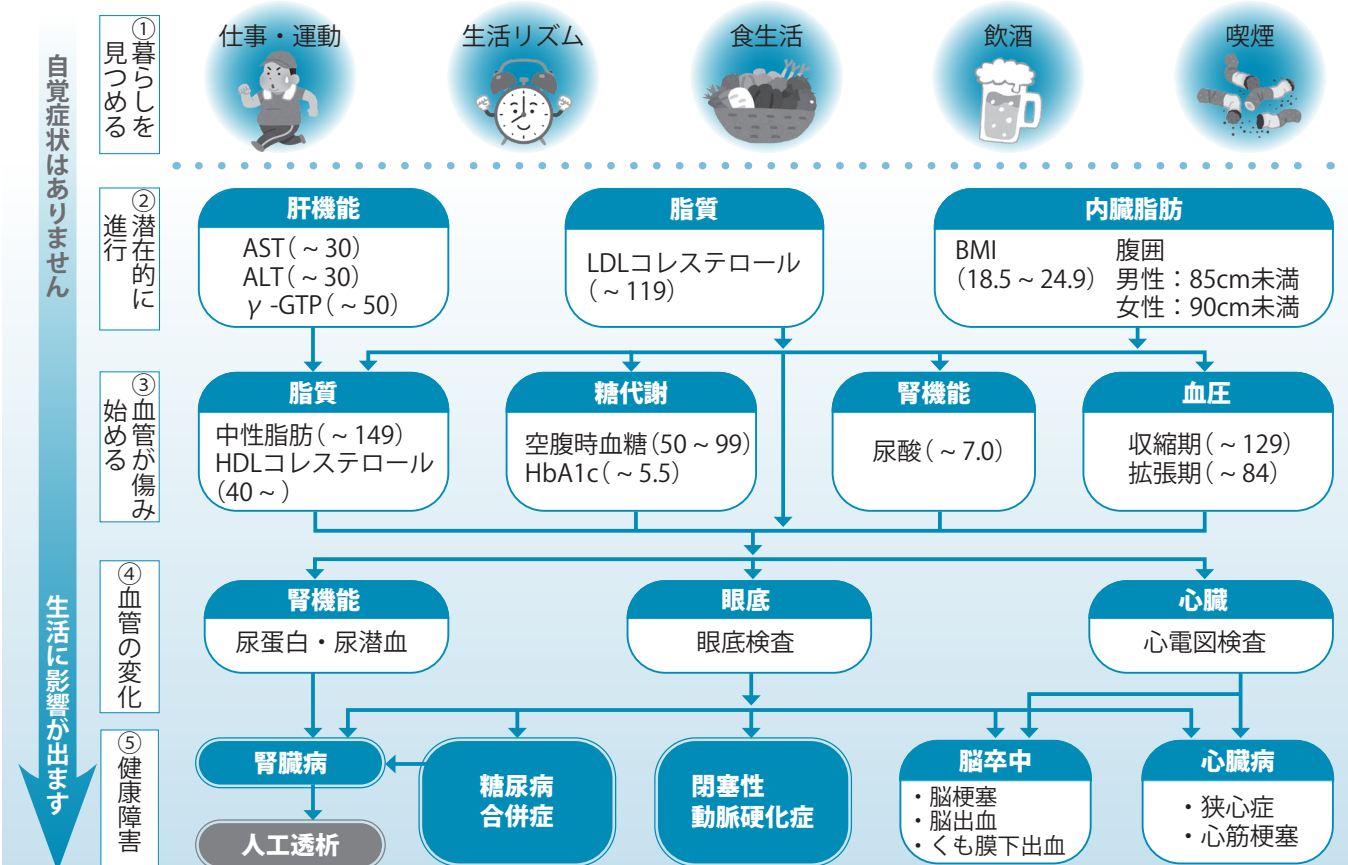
自覚症状はありません

生活に影響が出ます

① 暮らしを見つめる

仕事・運動　生活リズム　食生活　飲酒　喫煙

② 潜在的に進行

肝機能
AST（～30）
ALT（～30）
γ-GTP（～50）

脂質
LDLコレステロール（～119）

内臓脂肪
BMI（18.5～24.9）
腹囲
男性：85cm未満
女性：90cm未満

③ 血管が傷み始める

脂質
中性脂肪（～149）
HDLコレステロール（40～）

糖代謝
空腹時血糖（50～99）
HbA1c（～5.5）

腎機能
尿酸（～7.0）

血圧
収縮期（～129）
拡張期（～84）

④ 血管の変化

腎機能
尿蛋白・尿潜血

眼底
眼底検査

心臓
心電図検査

⑤ 健康障害

腎臓病

人工透析

糖尿病合併症

閉塞性動脈硬化症

脳卒中
・脳梗塞
・脳出血
・くも膜下出血

心臓病
・狭心症
・心筋梗塞